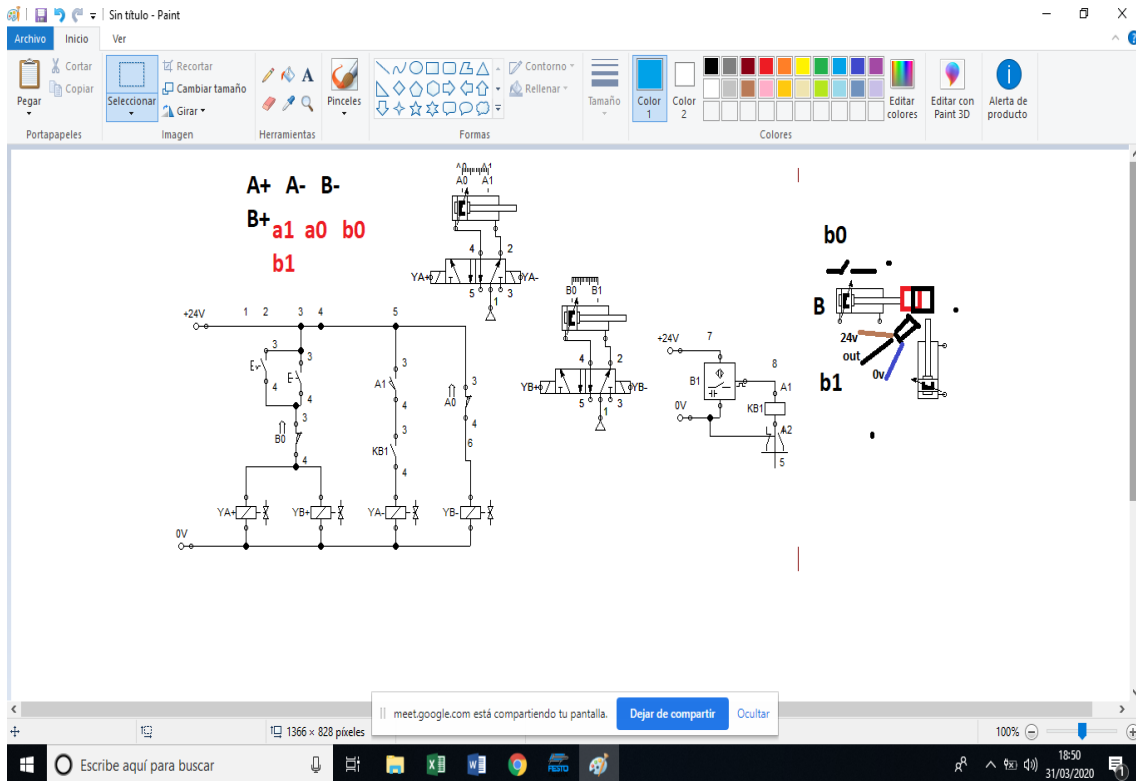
Sin título - Paint

Archivo Inicio Ver

Pegar Cortar Copiar Portapapeles
Seleccionar Recortar Cambiar tamaño Girar Imagen
Herramientas
Pinceles
Contorno Rellenar Formas
Tamaño
Color 1 Color 2
Editar colores
Colores
Editar con Paint 3D
Alerta de producto

A+ A- B- B+
a1 a0 b0 b1

A0 A1
4 2
YA+ YA-
5 1 3

B0 B1
4 2
YB+ YB-
5 1 3

+24V 1 2 3 4 5
3 3
4 4
3
B0
4
A1 3 4
3
KB1 4
A0 3 4 6
YA+ YB+ YA- YB-
0V

+24V 7
8
B1
A1
0V
KB1
A2
5

b0
B
24v
out
0v
b1

1366 × 828 píxeles
meet.google.com está compartiendo tu pantalla.
Dejar de compartir
Ocultar
100%

Escribe aquí para buscar
18:50
31/03/2020